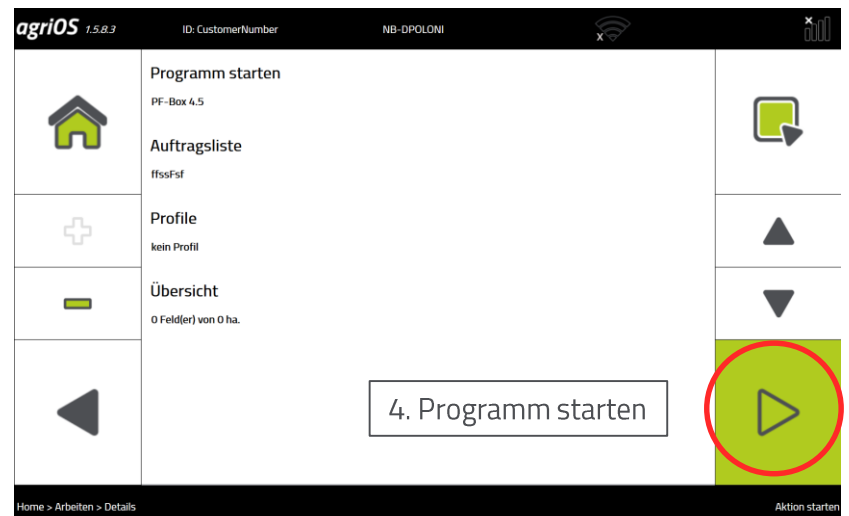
agriOS 1.5.8.3 ID: CustomerNumber NB-DPOLONI

Programm starten
PF-Box 4.5

Auftragsliste
ffssFsf

Profile
kein Profil

Übersicht
0 Feld(er) von 0 ha.

4. Programm starten

Home > Arbeiten > Details

Aktion starten